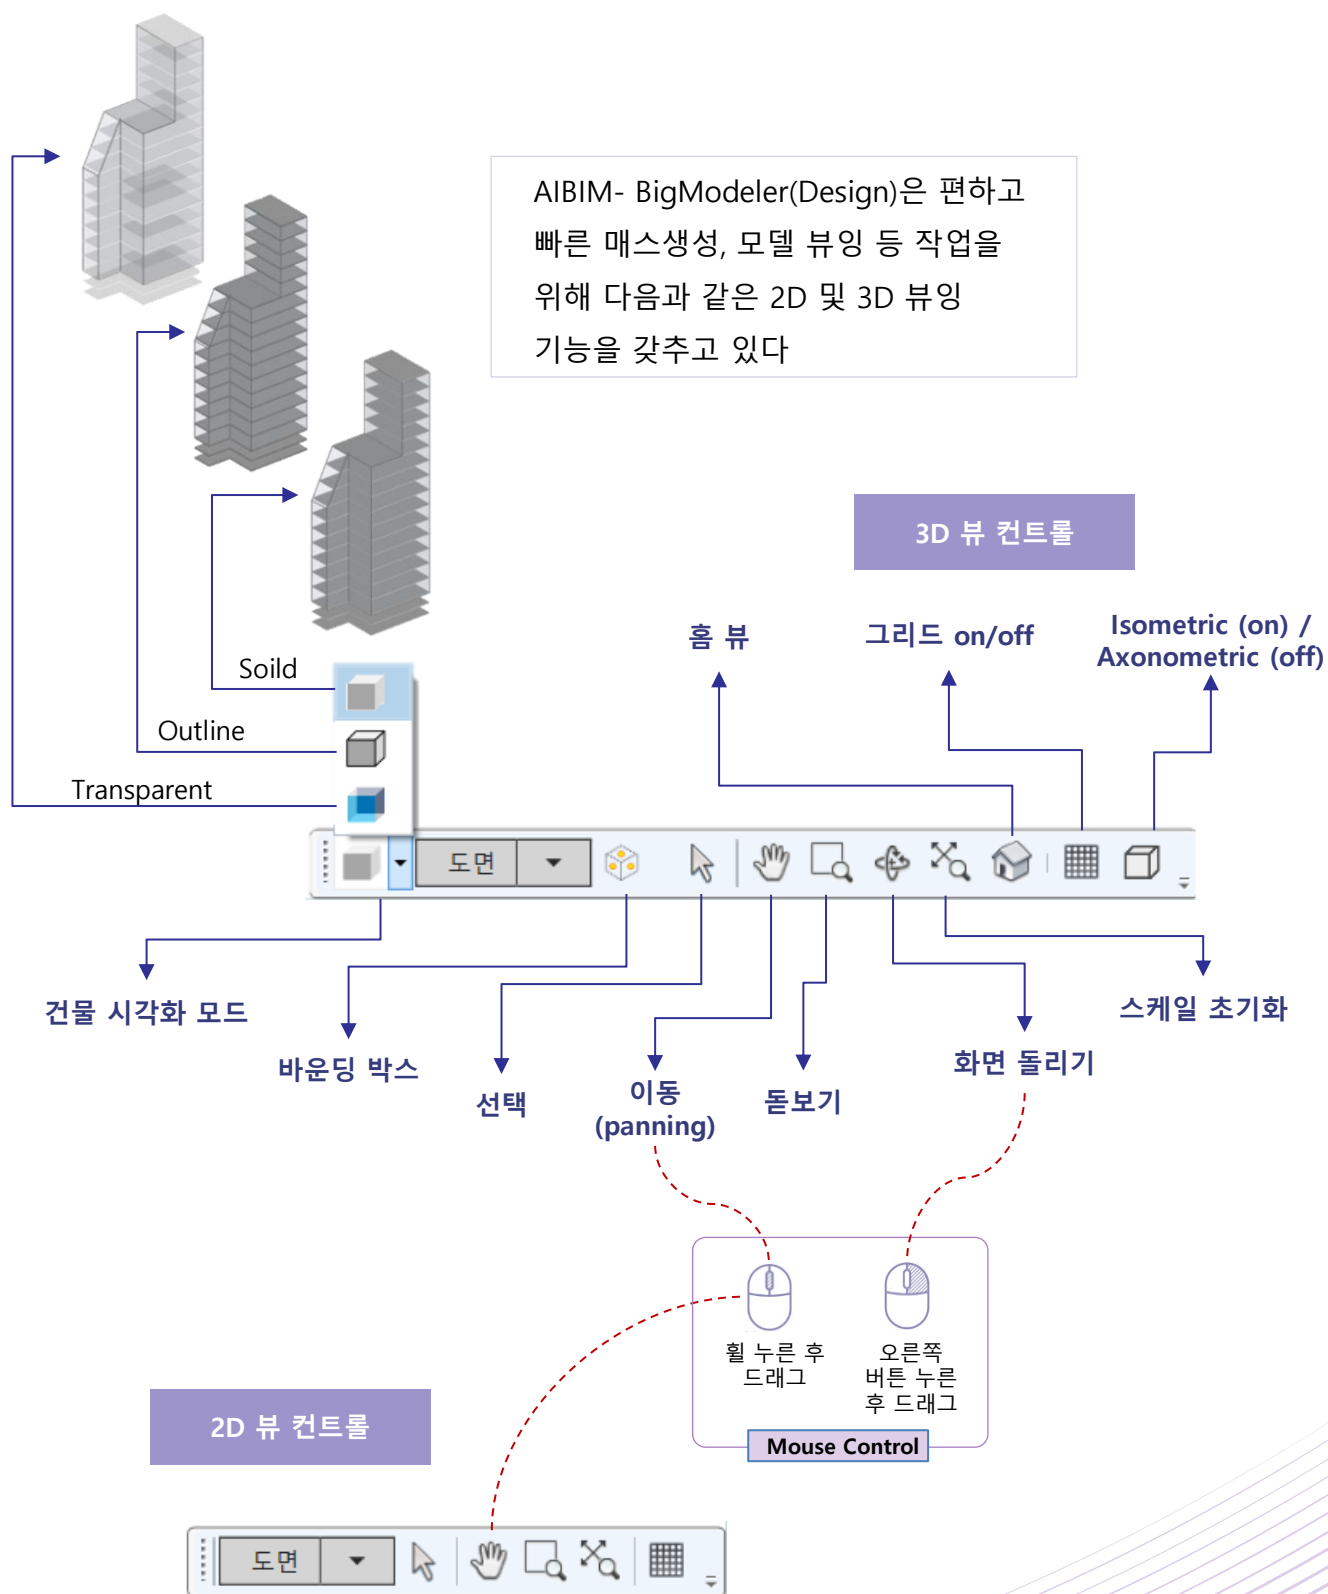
AIBIM- BigModeler(Design)은 편하고 빠른 매스생성, 모델 뷰잉 등 작업을 위해 다음과 같은 2D 및 3D 뷰잉 기능을 갖추고 있다

3D 뷰 컨트롤

홈 뷰

그리드 on/off

Isometric (on) / Axonometric (off)

Soild

Outline

Transparent

도면

건물 시각화 모드

바운딩 박스

선택

이동 (panning)

돋보기

화면 돌리기

스케일 초기화

휠 누른 후 드래그

오른쪽 버튼 누른 후 드래그

Mouse Control

2D 뷰 컨트롤

도면